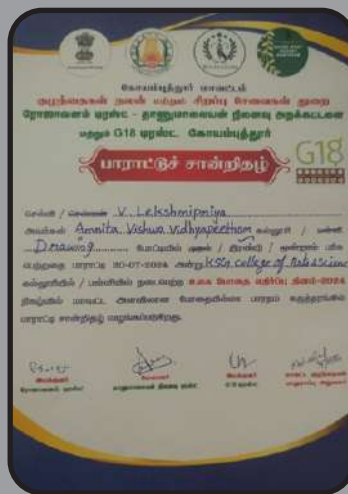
கோயம்புத்தூர் மாவட்டம்

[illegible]

மற்றும் G18 டிரஸ்ட், கோயம்புத்தூர்

பாராட்டுச் சான்றிதழ்

G18

செல்வி / செல்வன் V. Lekshmipriya

அவர்கள் Amrita Vishwa Vidhyapeetham கல்லூரி / பள்ளி

Drawing ......... போட்டியில் முதல் / இரண்டாம் / மூன்றாம் பரிசு

பெற்றதை பாராட்டி 30-07-2024 அன்று KSG College of Arts & Science

கல்லூரியில் / பள்ளியில் நடைபெற்ற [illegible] 2024

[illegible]

பாராட்டுச் சான்றிதழ் வழங்கப்படுகிறது.

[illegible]